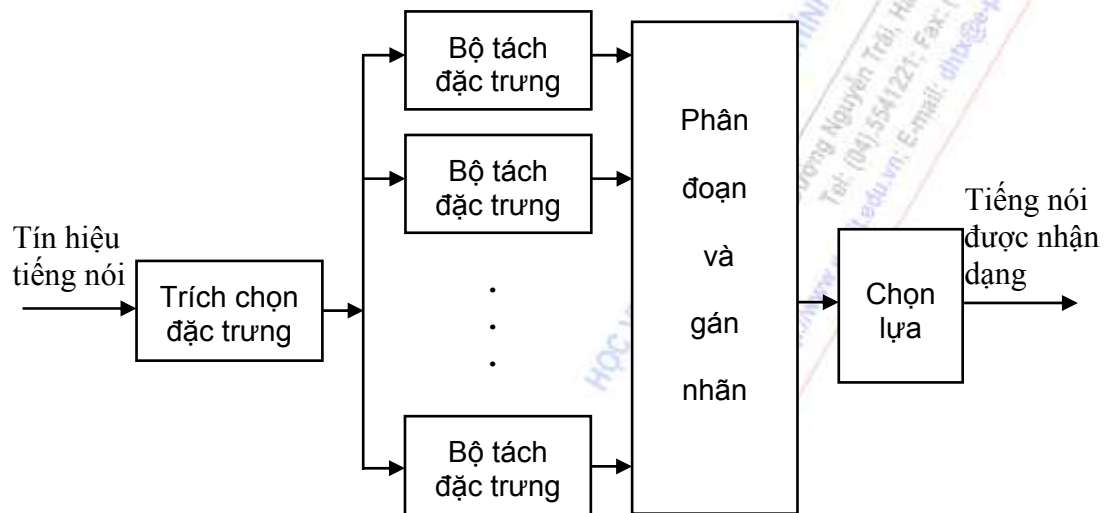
Tín hiệu tiếng nói

Trích chọn đặc trưng

Bộ tách đặc trưng

Bộ tách đặc trưng

.
.
.

Bộ tách đặc trưng

Phân đoạn và gán nhãn

Chọn lựa

Tiếng nói được nhận dạng

HỌC VIỆN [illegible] Đường Nguyễn Trãi, Hà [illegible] Tel: (04).5541221; Fax: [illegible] edu.vn; E-mail: dhtx@e-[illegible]